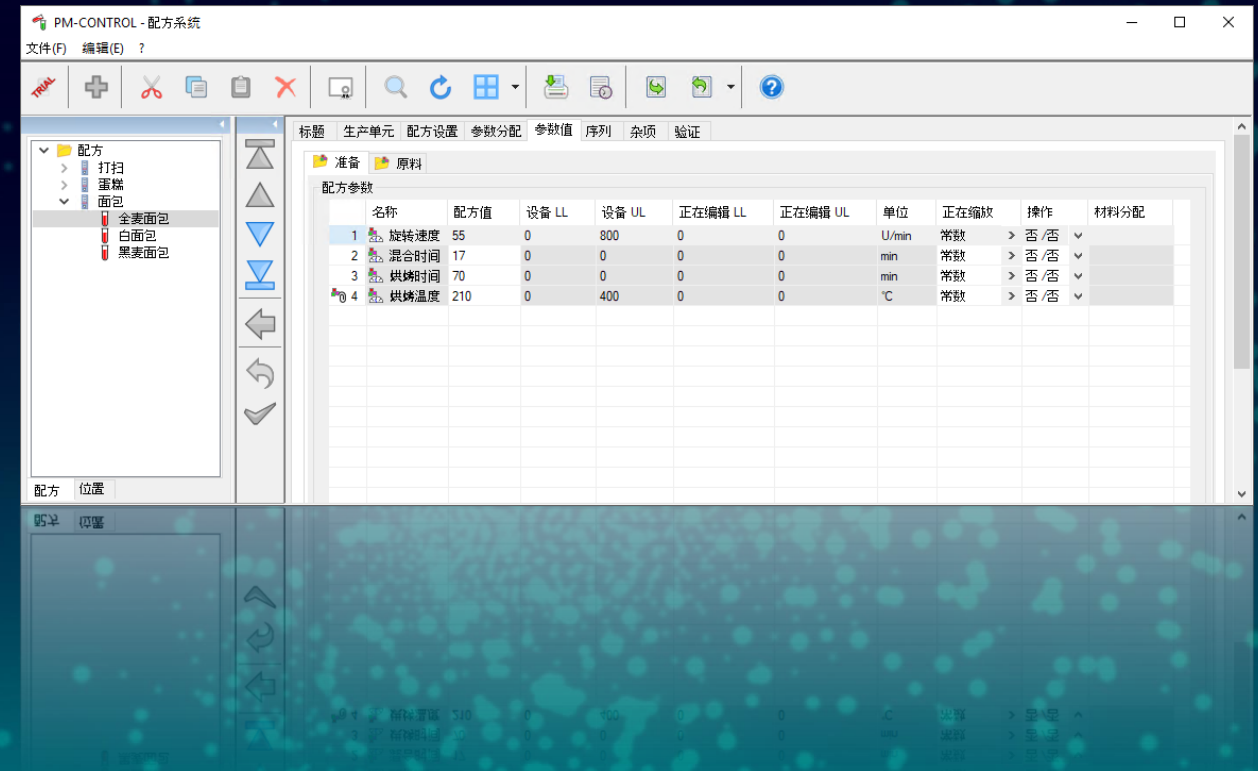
PM-CONTROL - 配方系统

文件(F) 编辑(E) ?

TRIAL

配方
打扫
蛋糕
面包
全麦面包
白面包
黑麦面包

配方 位置

标题 生产单元 配方设置 参数分配 参数值 序列 杂项 验证

准备 原料

配方参数

| | 名称 | 配方值 | 设备 LL | 设备 UL | 正在编辑 LL | 正在编辑 UL | 单位 | 正在缩放 | 操作 | 材料分配 |
|---|---|---|---|---|---|---|---|---|---|---|
| 1 | 旋转速度 | 55 | 0 | 800 | 0 | 0 | U/min | 常数 > | 否/否 | |
| 2 | 混合时间 | 17 | 0 | 0 | 0 | 0 | min | 常数 > | 否/否 | |
| 3 | 烘烤时间 | 70 | 0 | 0 | 0 | 0 | min | 常数 > | 否/否 | |
| 4 | 烘烤温度 | 210 | 0 | 400 | 0 | 0 | °C | 常数 > | 否/否 | |